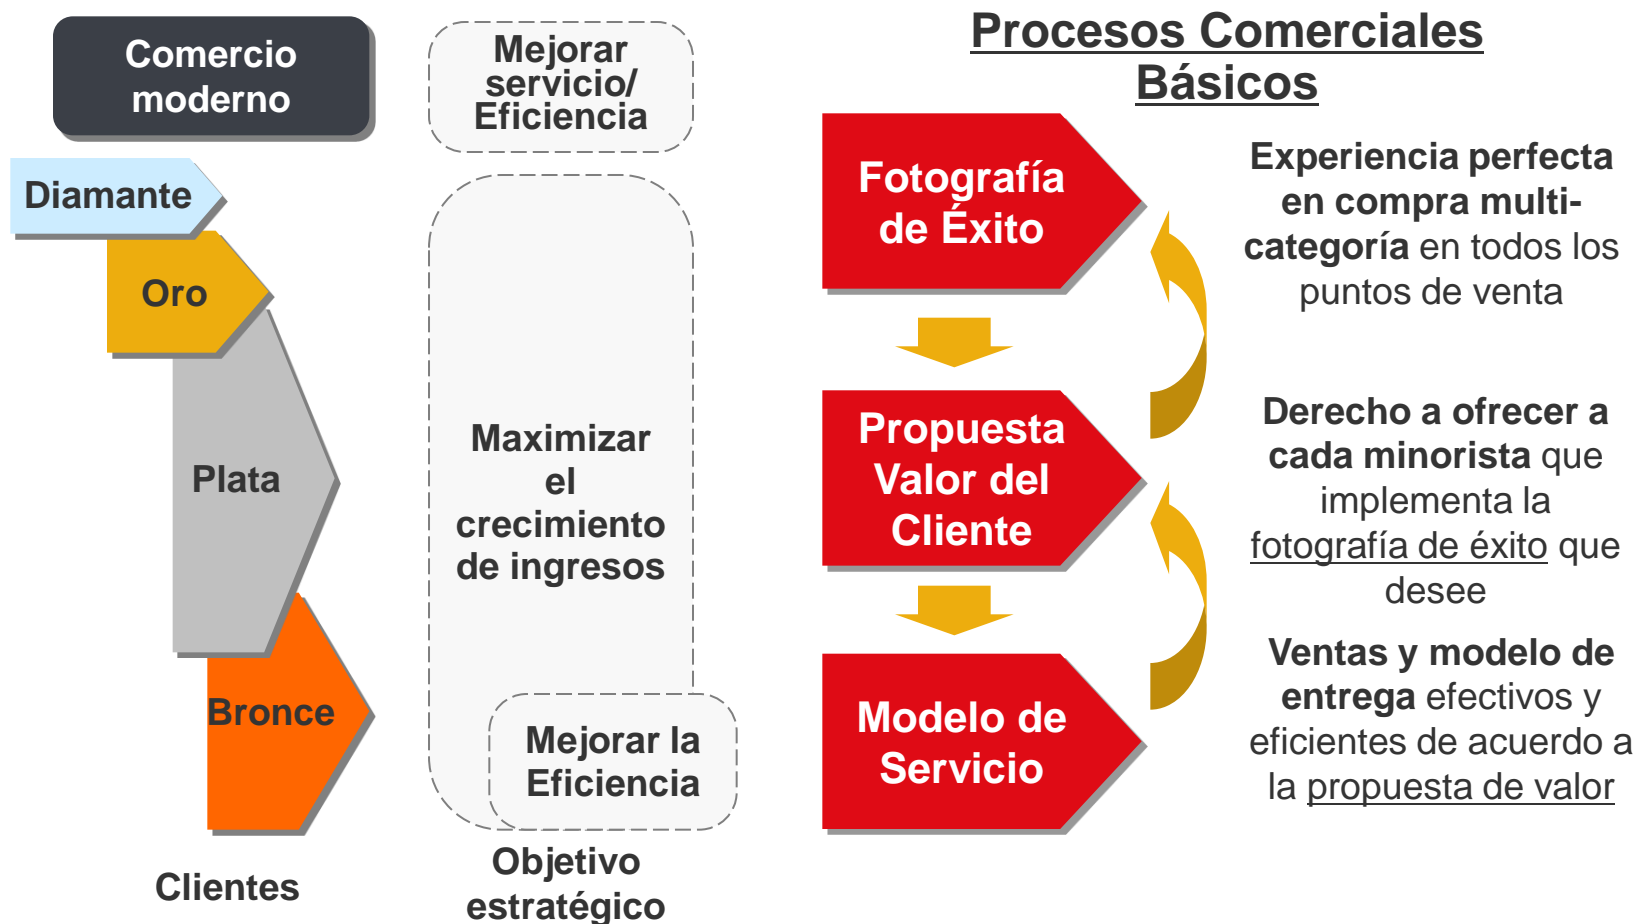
Comercio moderno

Diamante

Oro

Plata

Bronce

Clientes

Mejorar servicio/ Eficiencia

Maximizar el crecimiento de ingresos

Mejorar la Eficiencia

Objetivo estratégico

Procesos Comerciales Básicos

Fotografía de Éxito

Propuesta Valor del Cliente

Modelo de Servicio

Experiencia perfecta en compra multi-categoría en todos los puntos de venta

Derecho a ofrecer a cada minorista que implementa la fotografía de éxito que desee

Ventas y modelo de entrega efectivos y eficientes de acuerdo a la propuesta de valor